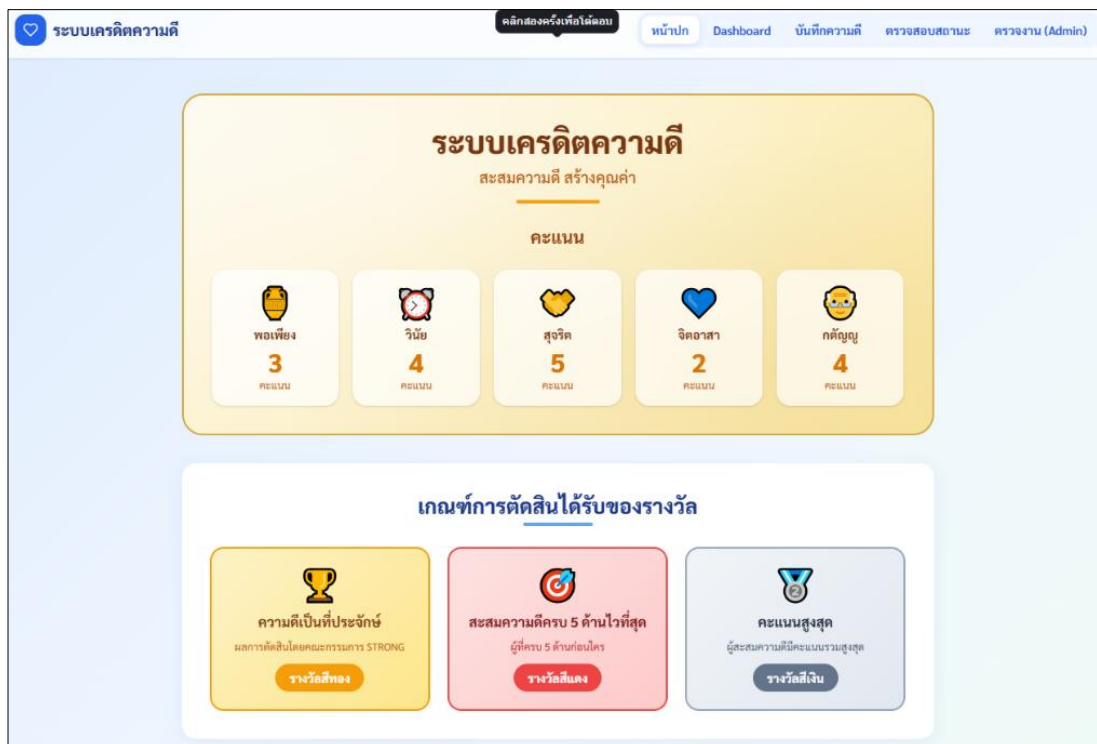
ระบบเครดิตความดี

คลิกสองครั้งเพื่อได้ตอบ

หน้าปก Dashboard บันทึกความดี ตรวจสอบสถานะ ตรวจงาน (Admin)

ระบบเครดิตความดี

สะสมความดี สร้างคุณค่า

คะแนน

พอเพียง
3
คะแนน

วินัย
4
คะแนน

สุจริต
5
คะแนน

จิตอาสา
2
คะแนน

กตัญญู
4
คะแนน

เกณฑ์การตัดสินได้รับของรางวัล

ความดีเป็นที่ประจักษ์
ผลการตัดสินโดยคณะกรรมการ STRONG
รางวัลสีทอง

สะสมความดีครบ 5 ด้านไวที่สุด
ผู้ที่ครบ 5 ด้านก่อนใคร
รางวัลสีแดง

คะแนนสูงสุด
ผู้สะสมความดีมีคะแนนรวมสูงสุด
รางวัลสีเงิน